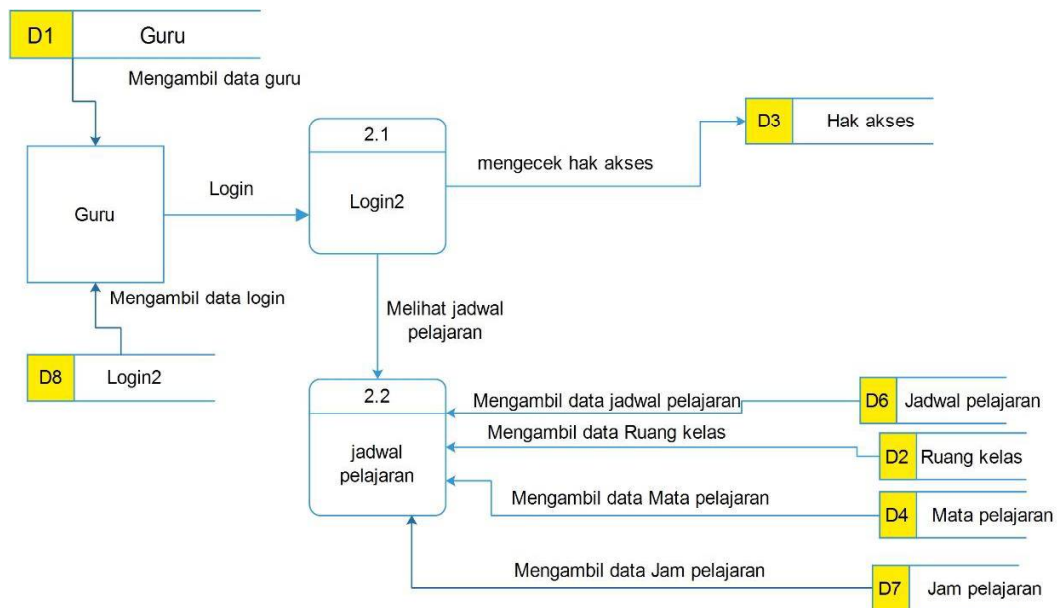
D1 Guru

Mengambil data guru

Guru

Login

2.1

Login2

mengecek hak akses

D3 Hak akses

Mengambil data login

D8 Login2

Melihat jadwal pelajaran

2.2

jadwal pelajaran

Mengambil data jadwal pelajaran

D6 Jadwal pelajaran

Mengambil data Ruang kelas

D2 Ruang kelas

Mengambil data Mata pelajaran

D4 Mata pelajaran

Mengambil data Jam pelajaran

D7 Jam pelajaran